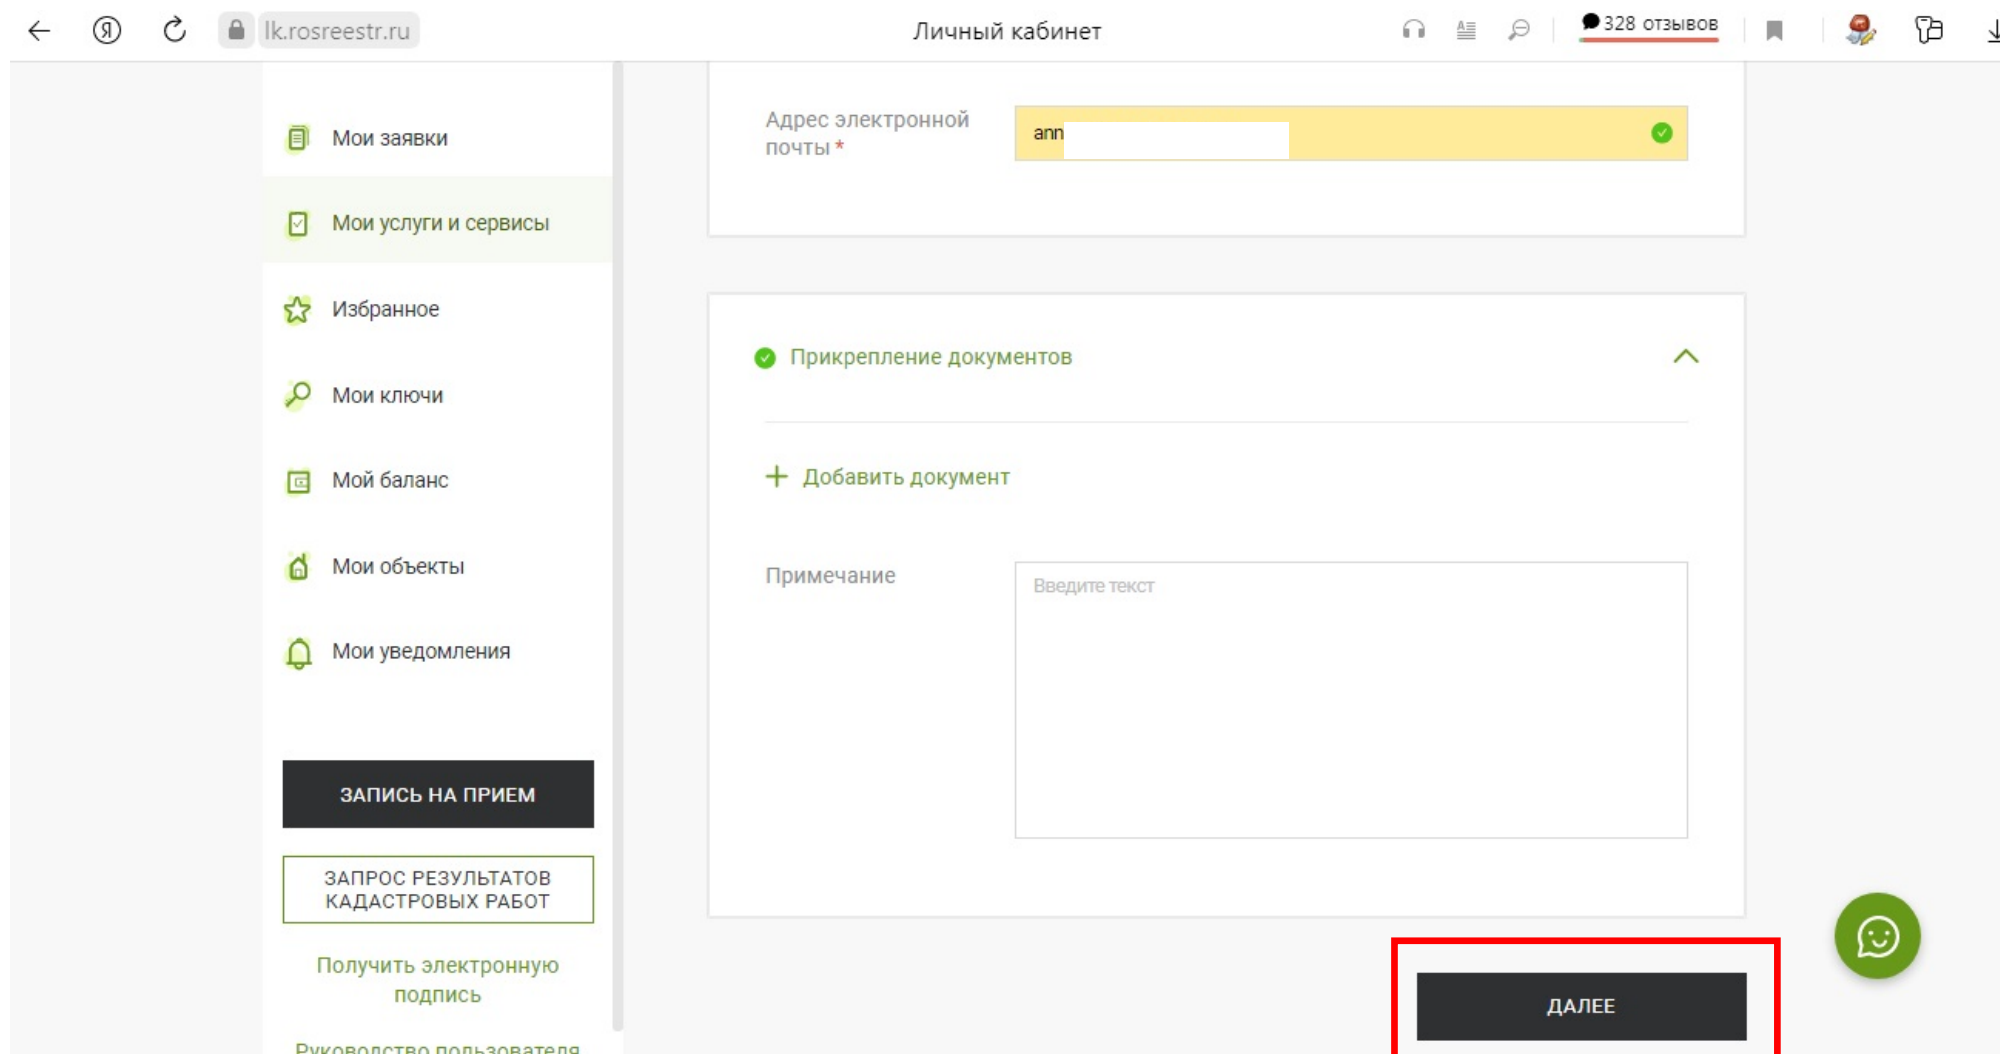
lk.rosreestr.ru

Личный кабинет

328 отзывов

Мои заявки

Мои услуги и сервисы

Избранное

Мои ключи

Мой баланс

Мои объекты

Мои уведомления

ЗАПИСЬ НА ПРИЕМ

ЗАПРОС РЕЗУЛЬТАТОВ КАДАСТРОВЫХ РАБОТ

Получить электронную подпись

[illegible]

Адрес электронной почты *

ann

Прикрепление документов

+ Добавить документ

Примечание

Введите текст

ДАЛЕЕ